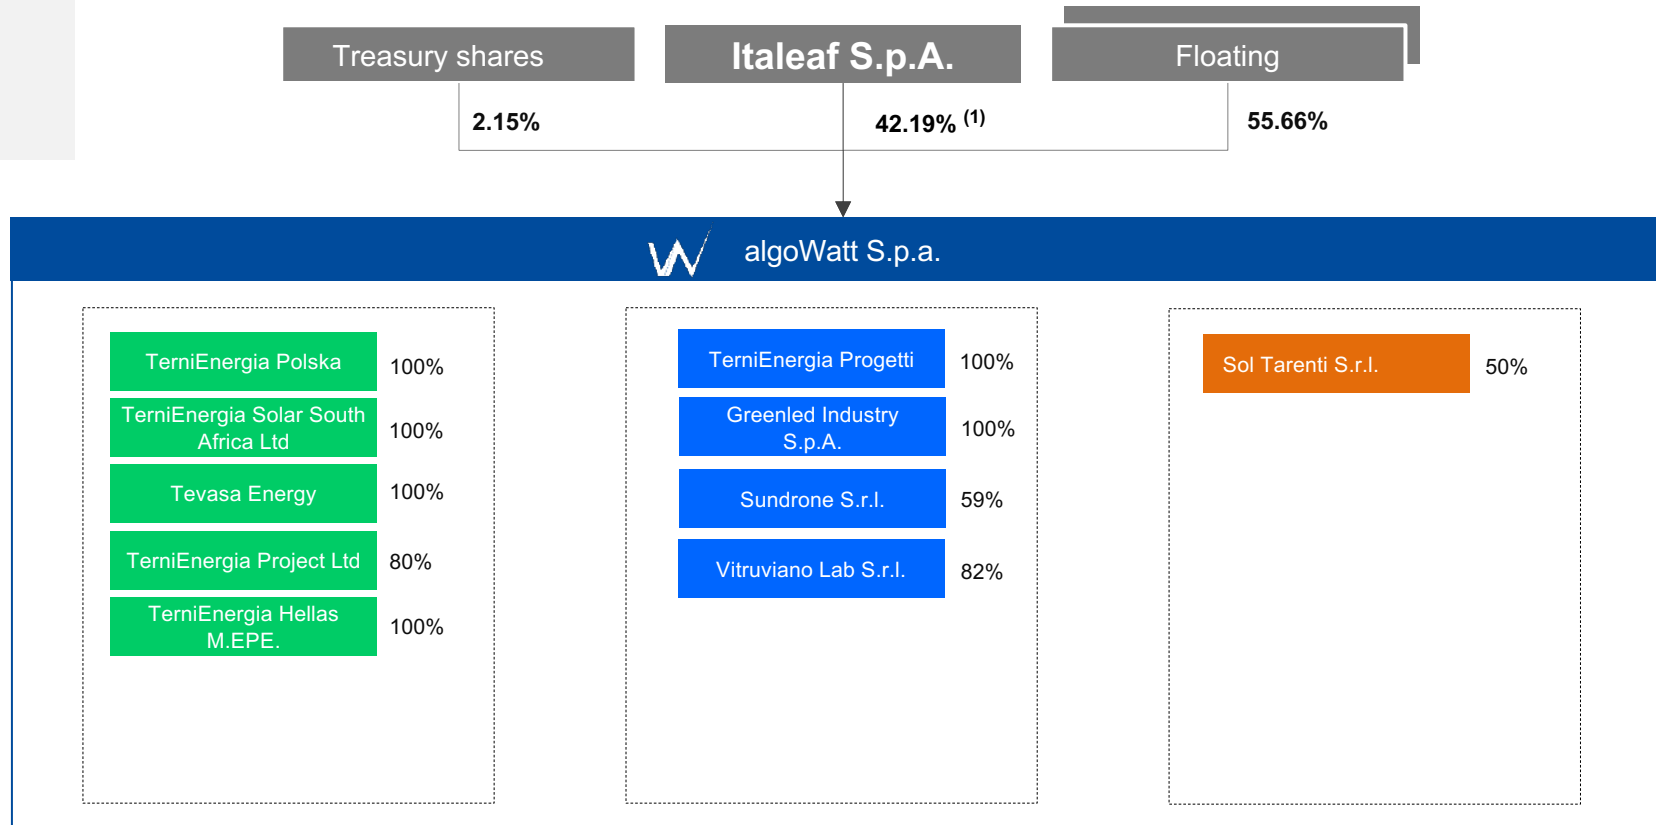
Treasury shares

Italeaf S.p.A.

Floating

2.15%

42.19% $^{(1)}$

55.66%

algoWatt S.p.a.

TerniEnergia Polska 100%

TerniEnergia Solar South Africa Ltd 100%

Tevasa Energy 100%

TerniEnergia Project Ltd 80%

TerniEnergia Hellas M.EPE. 100%

TerniEnergia Progetti 100%

Greenled Industry S.p.A. 100%

Sundrone S.r.l. 59%

Vitruviano Lab S.r.l. 82%

Sol Tarenti S.r.l. 50%